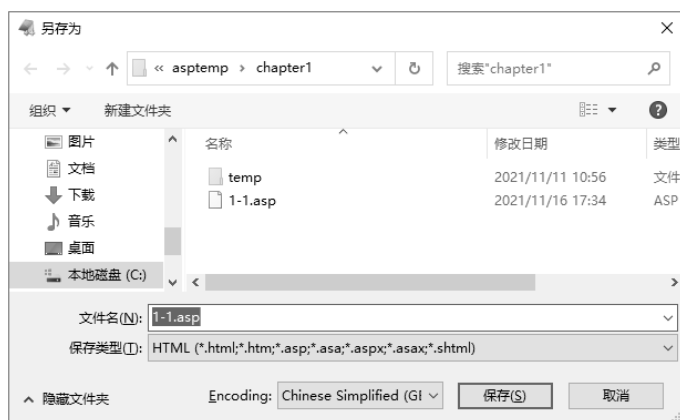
另存为

« asptemp › chapter1

搜索"chapter1"

组织 ▾ 新建文件夹

图片
文档
下载
音乐
桌面
本地磁盘 (C:)

| 名称 | 修改日期 | 类型 |
|---|---|---|
| temp | 2021/11/11 10:56 | 文件 |
| 1-1.asp | 2021/11/16 17:34 | ASP |

文件名(N): 1-1.asp

保存类型(T): HTML (*.html;*.htm;*.asp;*.asa;*.aspx;*.asax;*.shtml)

隐藏文件夹

Encoding: Chinese Simplified (GI

保存(S)

取消